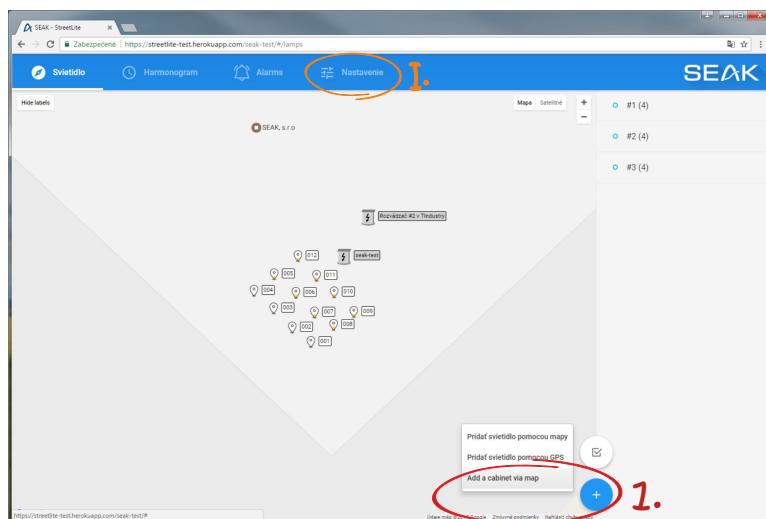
SEAK - StreetLite ×

Zabezpečené | https://streetlite-test.herokuapp.com/seak-test/#/lamps

Svietidlo Harmonogram Alarms Nastavenie I.

SEAK

Hide labels

Mapa Satelitné

+
−

SEAK, s.r.o

Rozvádzač #2 v TIndustry

seak-test

012
005
011
004
006
010
003
007
009
002
008
001

#1 (4)
#2 (4)
#3 (4)

Pridať svietidlo pomocou mapy
Pridať svietidlo pomocou GPS
Add a cabinet via map

+

1.

https://streetlite-test.herokuapp.com/seak-test/#

Údaje máp ©2018 Google Zmluvné podmienky Nahlásiť chybu mapy